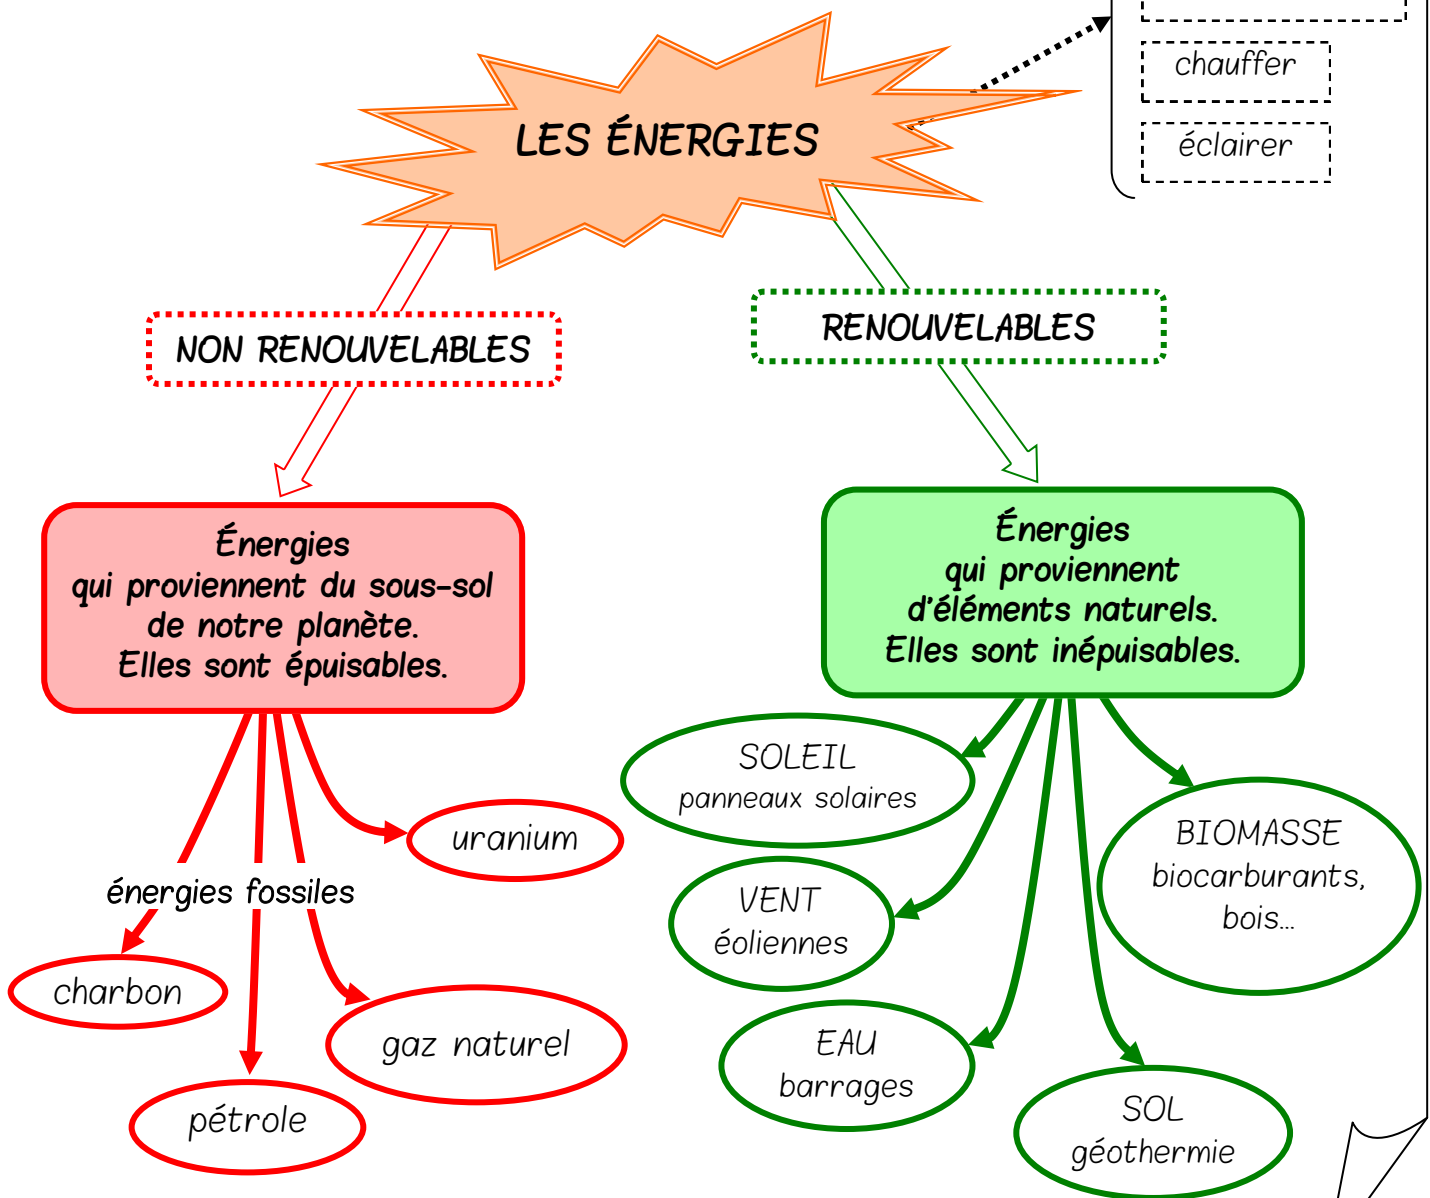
chauffer

éclairer

LES ÉNERGIES

NON RENOUVELABLES

RENOUVELABLES

Énergies qui proviennent du sous-sol de notre planète. Elles sont épuisables.

Énergies qui proviennent d'éléments naturels. Elles sont inépuisables.

uranium

énergies fossiles

charbon

gaz naturel

pétrole

SOLEIL
panneaux solaires

VENT
éoliennes

BIOMASSE
biocarburants, bois...

EAU
barrages

SOL
géothermie